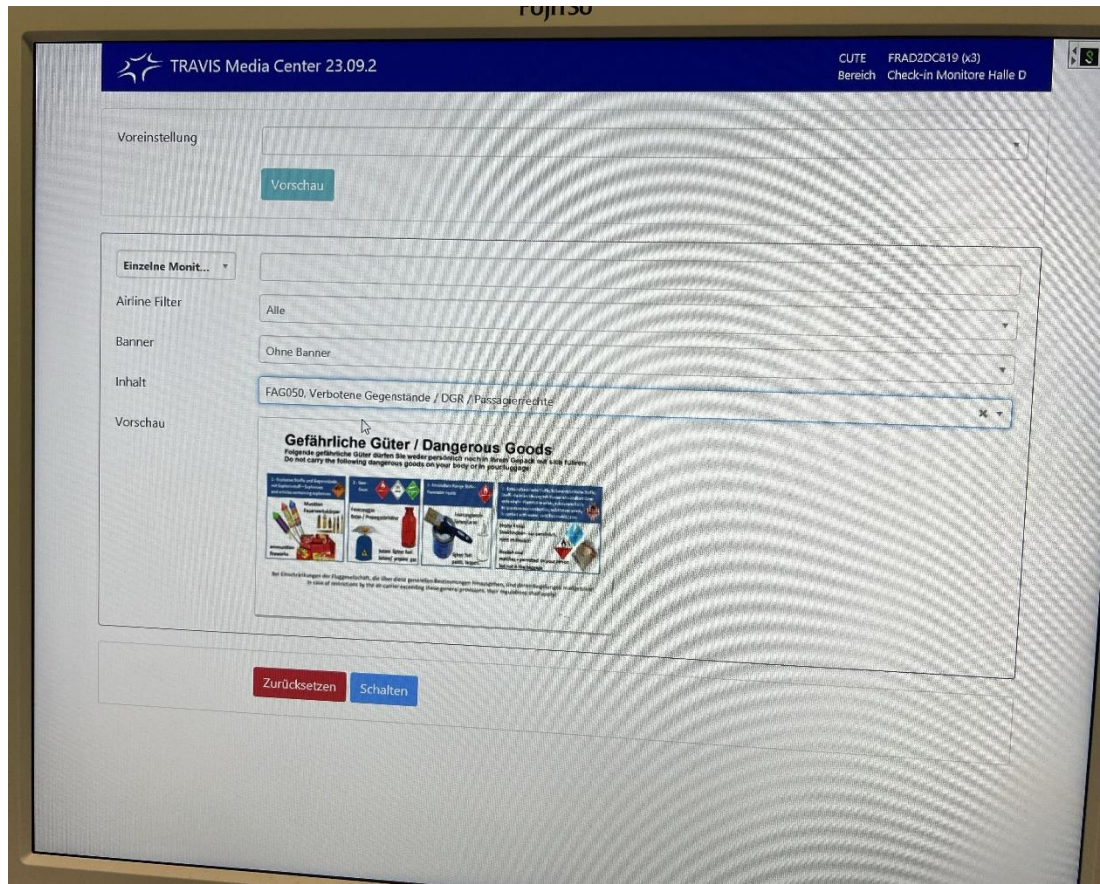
FUJITSU

TRAVIS Media Center 23.09.2

CUTE FRAD2DC819 (x3)
Bereich Check-in Monitore Halle D

Voreinstellung

Vorschau

Einzelne Monit...

Airline Filter
Alle

Banner
Ohne Banner

Inhalt
FAG050, Verbotene Gegenstände / DGR / Passagierrechte

Vorschau

Gefährliche Güter / Dangerous Goods
Folgende gefährliche Güter dürfen Sie weder persönlich noch im Ihrem Gepäck mit sich führen.
Do not carry the following dangerous goods on your body or in your luggage.

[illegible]

Zurücksetzen Schalten